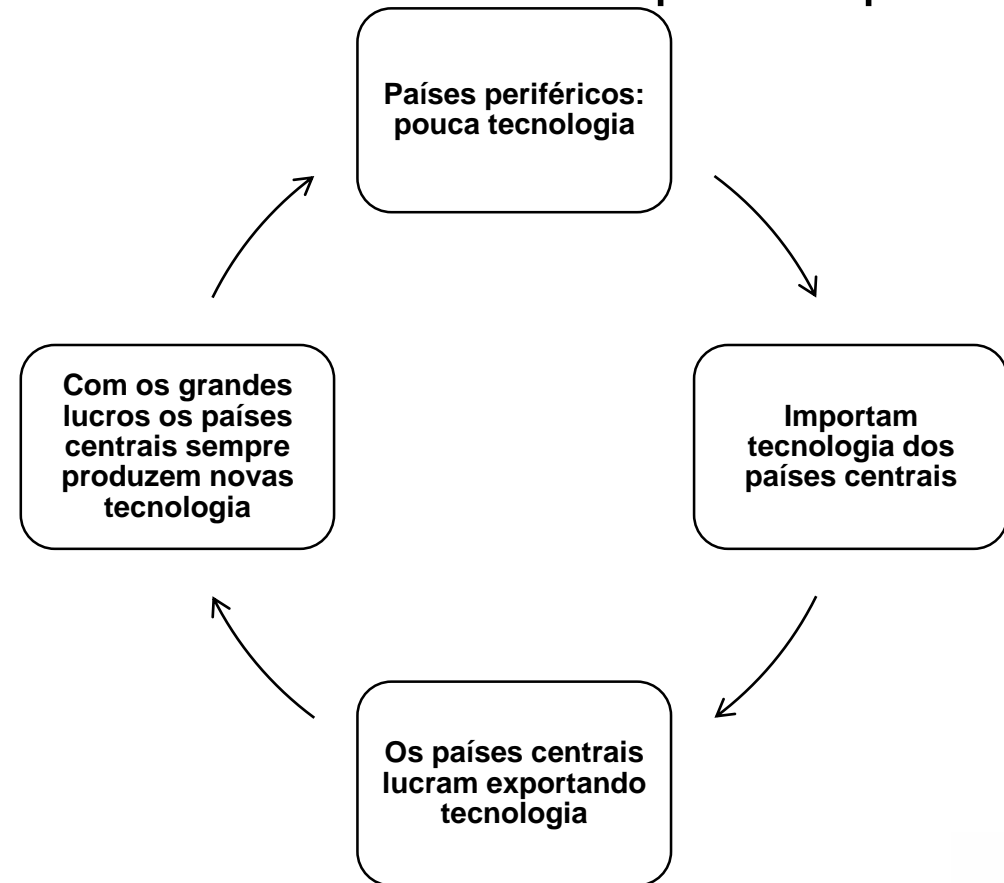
Países periféricos: pouca tecnologia

Importam tecnologia dos países centrais

Os países centrais lucram exportando tecnologia

Com os grandes lucros os países centrais sempre produzem novas tecnologia